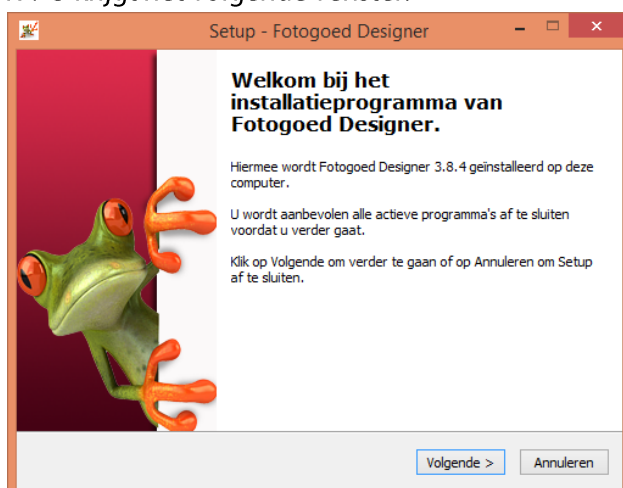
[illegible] krijg dan het volgende venster:

Setup - Fotogoed Designer

Welkom bij het installatieprogramma van Fotogoed Designer.

Hiermee wordt Fotogoed Designer 3.8.4 geïnstalleerd op deze computer.

U wordt aanbevolen alle actieve programma's af te sluiten voordat u verder gaat.

Klik op Volgende om verder te gaan of op Annuleren om Setup af te sluiten.

Volgende >

Annuleren